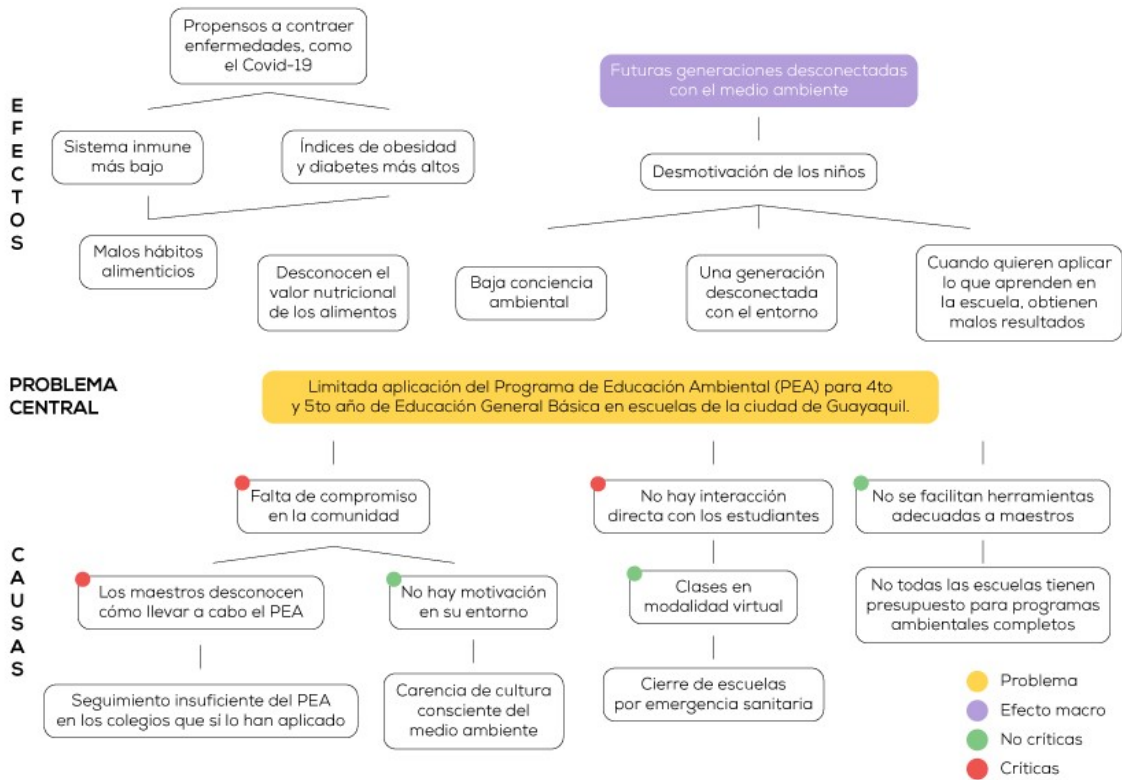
EFECTOS

Propensos a contraer enfermedades, como el Covid-19

Sistema inmune más bajo

Índices de obesidad y diabetes más altos

Malos hábitos alimenticios

Desconocen el valor nutricional de los alimentos

Futuras generaciones desconectadas con el medio ambiente

Desmotivación de los niños

Baja conciencia ambiental

Una generación desconectada con el entorno

Cuando quieren aplicar lo que aprenden en la escuela, obtienen malos resultados

PROBLEMA CENTRAL

Limitada aplicación del Programa de Educación Ambiental (PEA) para 4to y 5to año de Educación General Básica en escuelas de la ciudad de Guayaquil.

CAUSAS

Falta de compromiso en la comunidad

Los maestros desconocen cómo llevar a cabo el PEA

No hay motivación en su entorno

Seguimiento insuficiente del PEA en los colegios que si lo han aplicado

Carencia de cultura consciente del medio ambiente

No hay interacción directa con los estudiantes

Clases en modalidad virtual

Cierre de escuelas por emergencia sanitaria

No se facilitan herramientas adecuadas a maestros

No todas las escuelas tienen presupuesto para programas ambientales completos

Problema
Efecto macro
No críticas
Críticas